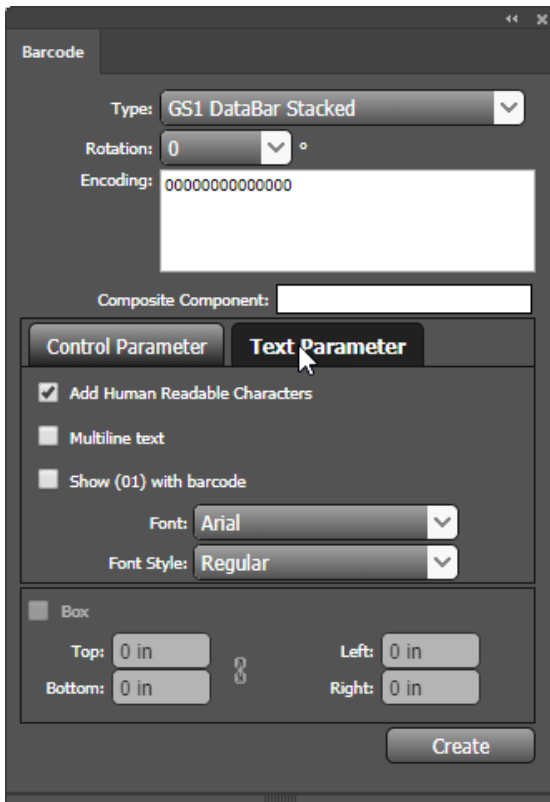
Barcode

Type: GS1 DataBar Stacked

Rotation: 0 °

Encoding: 00000000000000

Composite Component:

Control Parameter

Text Parameter

Add Human Readable Characters

Multiline text

Show (01) with barcode

Font: Arial

Font Style: Regular

Box

Top: 0 in

Bottom: 0 in

Left: 0 in

Right: 0 in

Create